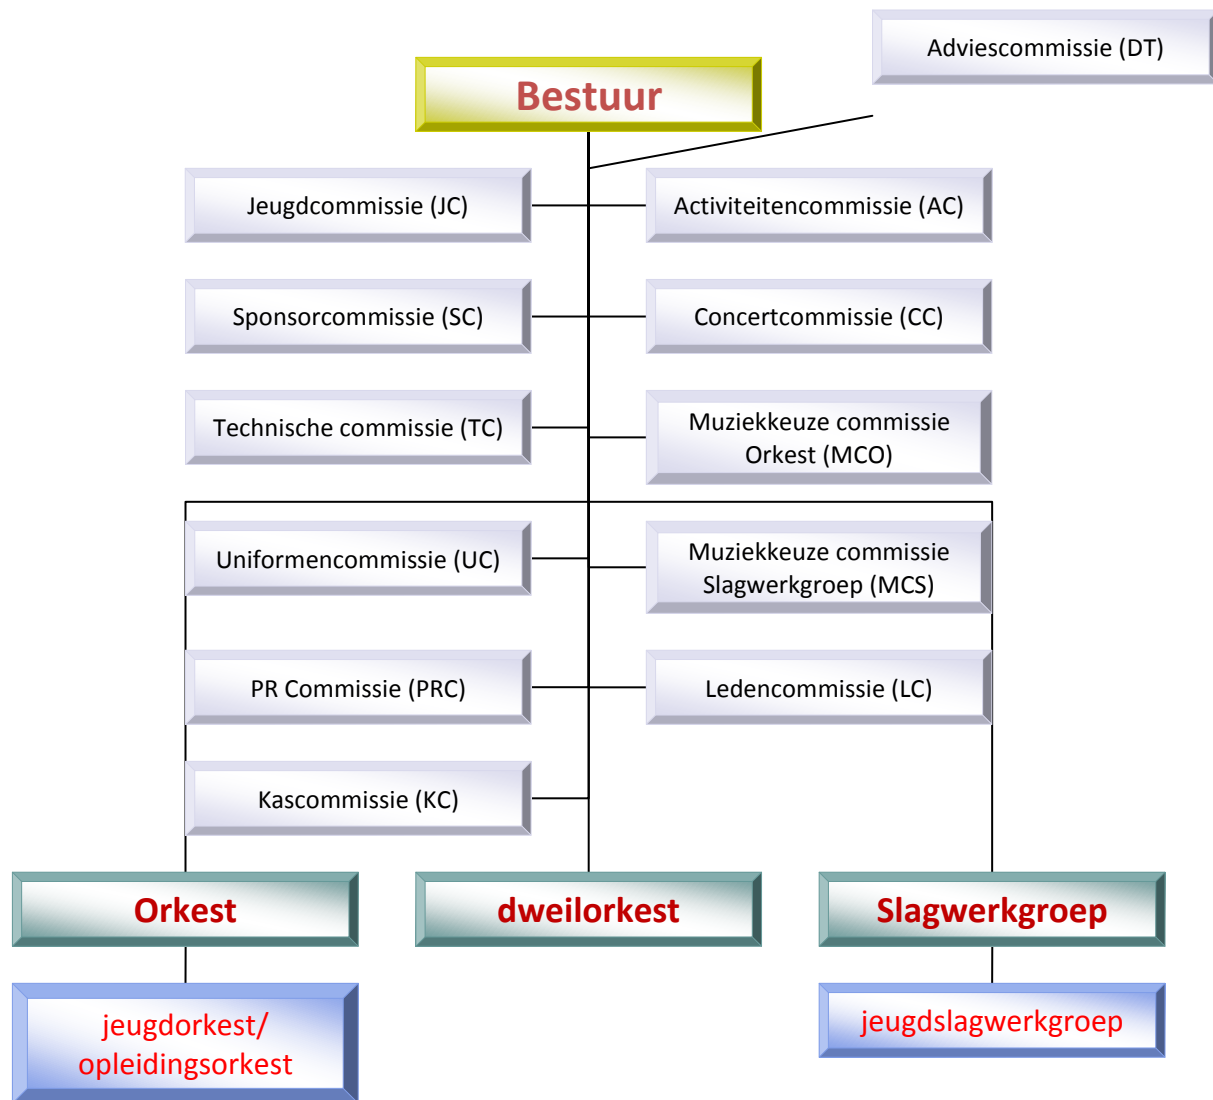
Adviescommissie (DT)

Bestuur

Jeugdcommissie (JC)

Activiteitencommissie (AC)

Sponsorcommissie (SC)

Concertcommissie (CC)

Technische commissie (TC)

Muziekkeuze commissie Orkest (MCO)

Uniformencommissie (UC)

Muziekkeuze commissie Slagwerkgroep (MCS)

PR Commissie (PRC)

Ledencommissie (LC)

Kascommissie (KC)

Orkest

dweilorkest

Slagwerkgroep

jeugdorkest/ opleidingsorkest

jeugdslagwerkgroep